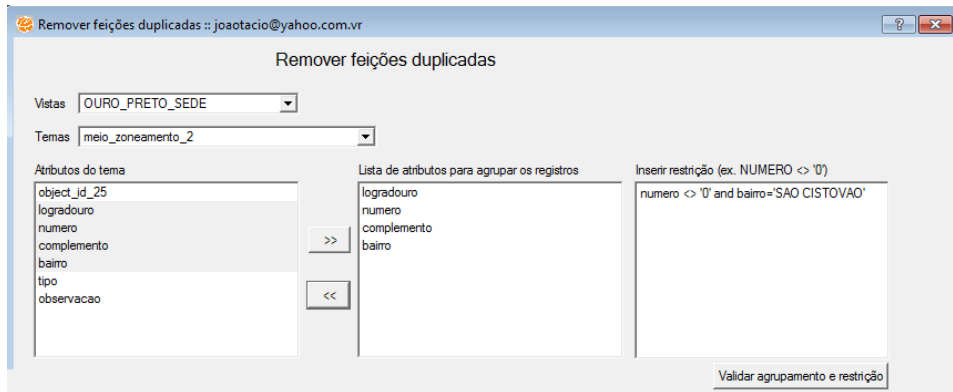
Remover feições duplicadas :: joaotacio@yahoo.com.vr

?

Remover feições duplicadas

Vistas OURO_PRETO_SEDE

Temas meio_zoneamento_2

Atributos do tema
object_id_25
logradouro
numero
complemento
bairro
tipo
observacao

>>

<<

Lista de atributos para agrupar os registros
logradouro
numero
complemento
bairro

Inserir restrição (ex. NUMERO <> '0')
numero <> '0' and bairro='SAO CISTOVAO'

Validar agrupamento e restrição